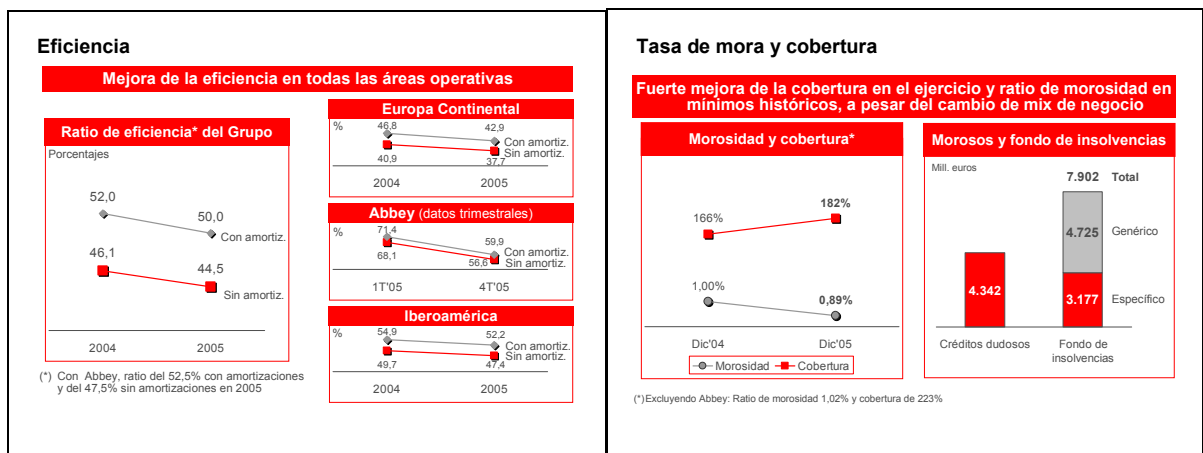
Eficiencia

Mejora de la eficiencia en todas las áreas operativas

Ratio de eficiencia* del Grupo

Porcentajes

52,0
50,0
Con amortiz.
46,1
44,5
Sin amortiz.

2004
2005

(*) Con Abbey, ratio del 52,5% con amortizaciones y del 47,5% sin amortizaciones en 2005

Europa Continental

%
46,8
42,9
Con amortiz.
Sin amortiz.
40,9
37,7
2004
2005

Abbey (datos trimestrales)

%
71,4
59,9
Con amortiz.
68,1
56,6
Sin amortiz.
1T'05
4T'05

Iberoamérica

%
54,9
52,2
Con amortiz.
Sin amortiz.
49,7
47,4
2004
2005

Tasa de mora y cobertura

Fuerte mejora de la cobertura en el ejercicio y ratio de morosidad en mínimos históricos, a pesar del cambio de mix de negocio

Morosidad y cobertura*

166%
182%
1,00%
0,89%
Dic'04
Dic'05
Morosidad
Cobertura

Morosos y fondo de insolvencias

Mill. euros
7.902
Total
4.725
Genérico
4.342
3.177
Específico
Créditos dudosos
Fondo de insolvencias

(*)Excluyendo Abbey: Ratio de morosidad 1,02% y cobertura de 223%